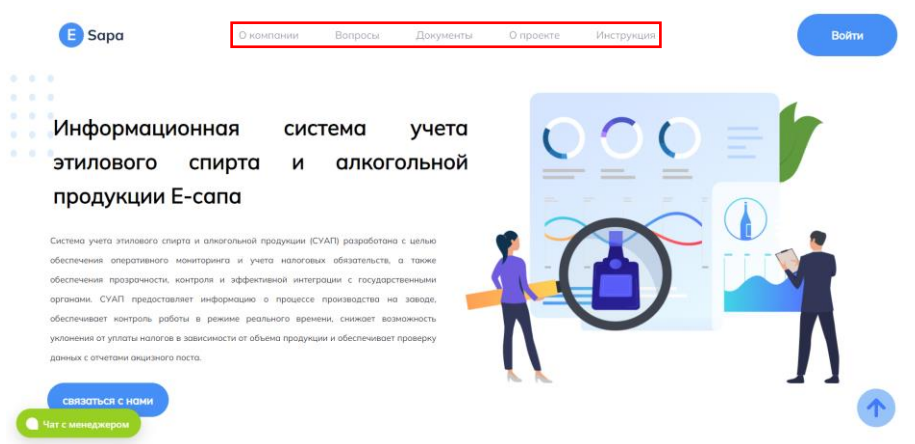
E Sapa

О компании Вопросы Документы О проекте Инструкция

Войти

Информационная система учета этилового спирта и алкогольной продукции E-сапа

Система учета этилового спирта и алкогольной продукции (СУАП) разработана с целью обеспечения оперативного мониторинга и учета налоговых обязательств, а также обеспечения прозрачности, контроля и эффективной интеграции с государственными органами. СУАП предоставляет информацию о процессе производства на заводе, обеспечивает контроль работы в режиме реального времени, снижает возможность уклонения от уплаты налогов в зависимости от объема продукции и обеспечивает проверку данных с отчетами акцизного поста.

связаться с нами

Чат с менеджером